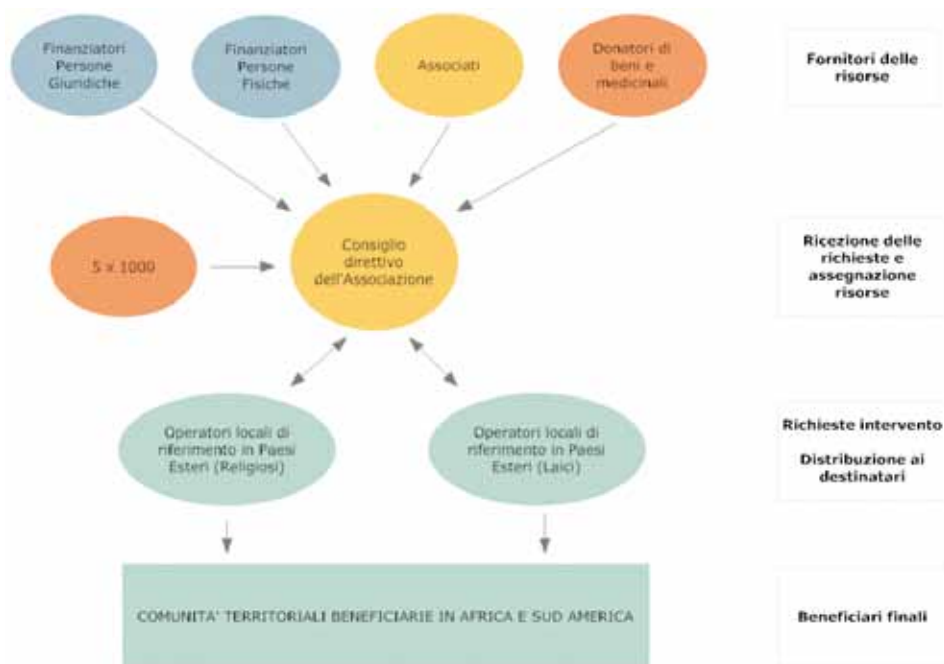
Finanziatori Persone Giuridiche

Finanziatori Persone Fisiche

Associati

Donatori di beni e medicinali

Fornitori delle risorse

5 x 1000

Consiglio direttivo dell'Associazione

Ricezione delle richieste e assegnazione risorse

Operatori locali di riferimento in Paesi Esteri (Religiosi)

Operatori locali di riferimento in Paesi Esteri (Laici)

Richieste intervento

Distribuzione ai destinatari

COMUNITA' TERRITORIALI BENEFICIARIE IN AFRICA E SUD AMERICA

Beneficiari finali